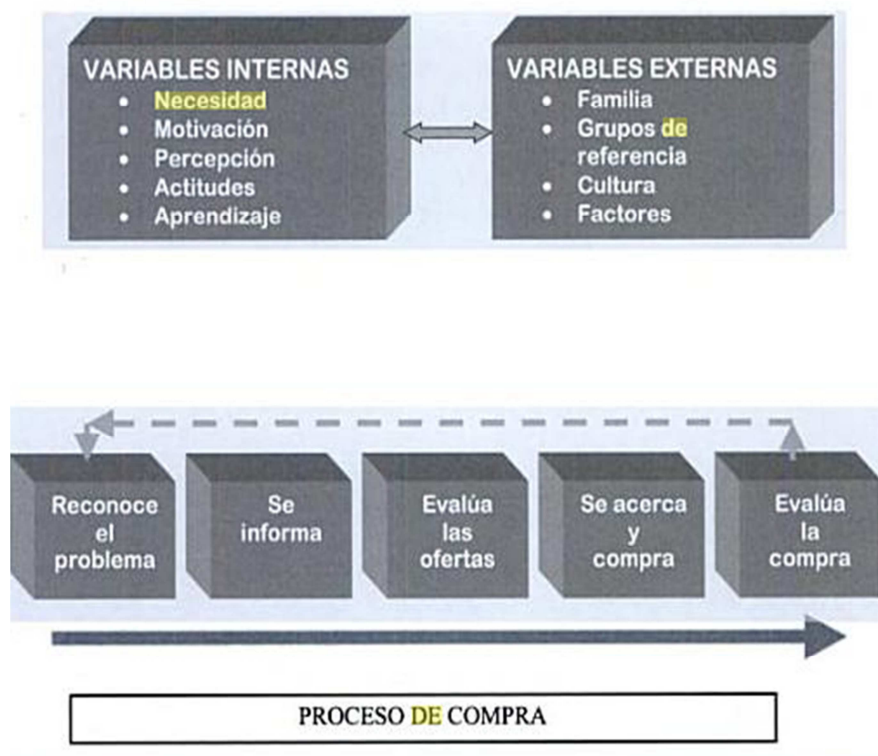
VARIABLES INTERNAS
• Necesidad
• Motivación
• Percepción
• Actitudes
• Aprendizaje

VARIABLES EXTERNAS
• Familia
• Grupos de referencia
• Cultura
• Factores

Reconoce el problema

Se informa

Evalúa las ofertas

Se acerca y compra

Evalúa la compra

PROCESO DE COMPRA